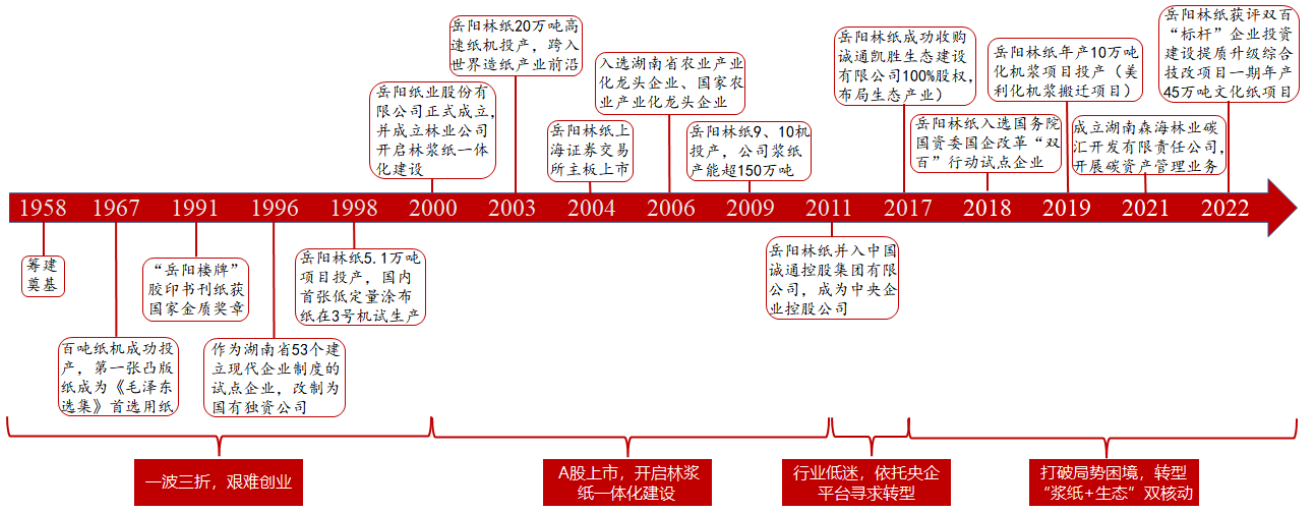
岳阳林纸20万吨高速纸机投产，跨入世界造纸产业前沿

岳阳纸业股份有限公司正式成立，并成立林业公司开启林浆纸一体化建设

入选湖南省农业产业化龙头企业、国家农业产业化龙头企业

岳阳林纸上海证券交易所主板上市

岳阳林纸9、10机投产，公司浆纸产能超150万吨

岳阳林纸成功收购诚通凯胜生态建设有限公司100%股权，布局生态产业

岳阳林纸入选国务院国资委国企改革“双百”行动试点企业

岳阳林纸年产10万吨化机浆项目投产（美利化机浆搬迁项目）

岳阳林纸获评双百“标杆”企业投资建设提质升级综合技改项目一期年产45万吨文化纸项目

成立湖南森海林业碳汇开发有限责任公司，开展碳资产管理业务

1958 1967 1991 1996 1998 2000 2003 2004 2006 2009 2011 2017 2018 2019 2021 2022

筹建奠基

“岳阳楼牌”胶印书刊纸获国家金质奖章

岳阳林纸5.1万吨项目投产，国内首张低定量涂布纸在3号机试生产

岳阳林纸并入中国诚通控股集团有限公司，成为中央企业控股公司

百吨纸机成功投产，第一张凸版纸成为《毛泽东选集》首选用纸

作为湖南省53个建立现代企业制度的试点企业，改制为国有独资公司

一波三折，艰难创业

A股上市，开启林浆纸一体化建设

行业低迷，依托央企平台寻求转型

打破局势困境，转型“浆纸+生态”双核动